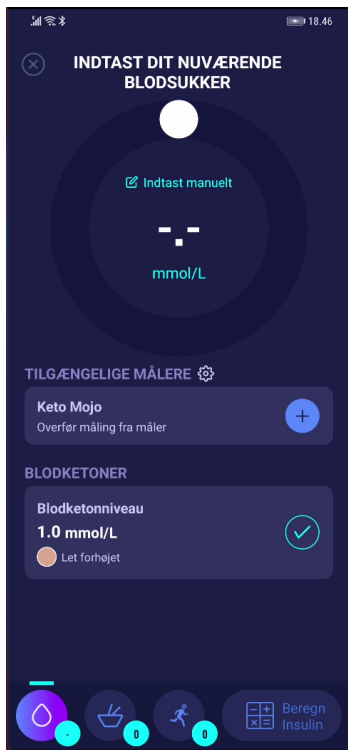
18.46

INDTAST DIT NUVÆRENDE BLODSUKKER

Indtast manuelt

-.-

mmol/L

TILGÆNGELIGE MÅLERE

Keto Mojo
Overfør måling fra måler

BLODKETONER

Blodketonniveau
1.0 mmol/L
Let forhøjet

-
0
0
Beregn Insulin